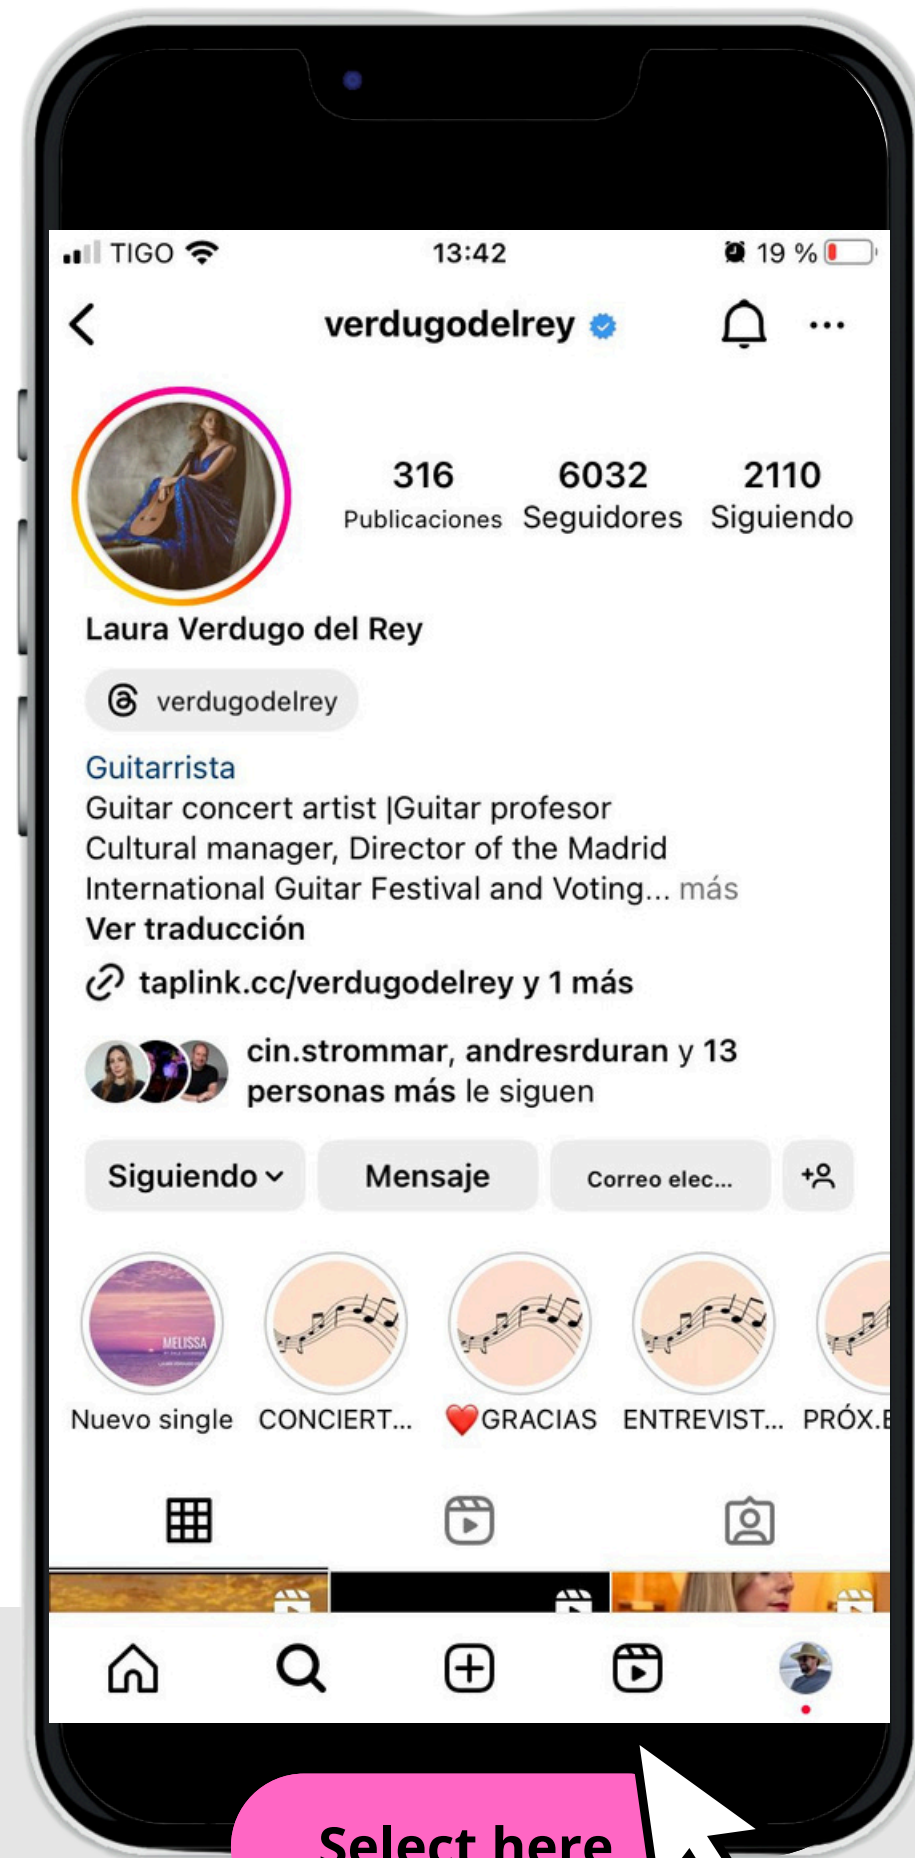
TIGO 13:42 19 %

verdugodelrey

316 Publicaciones
6032 Seguidores
2110 Siguiendo

Laura Verdugo del Rey

verdugodelrey

Guitarrista
Guitar concert artist |Guitar profesor
Cultural manager, Director of the Madrid International Guitar Festival and Voting... más
Ver traducción

taplink.cc/verdugodelrey y 1 más

cin.strommar, andresrduran y 13 personas más le siguen

Siguiendo
Mensaje
Correo elec...

MELISSA

Nuevo single
CONCIERT...
GRACIAS
ENTREVIST...
PRÓX.E

Select here